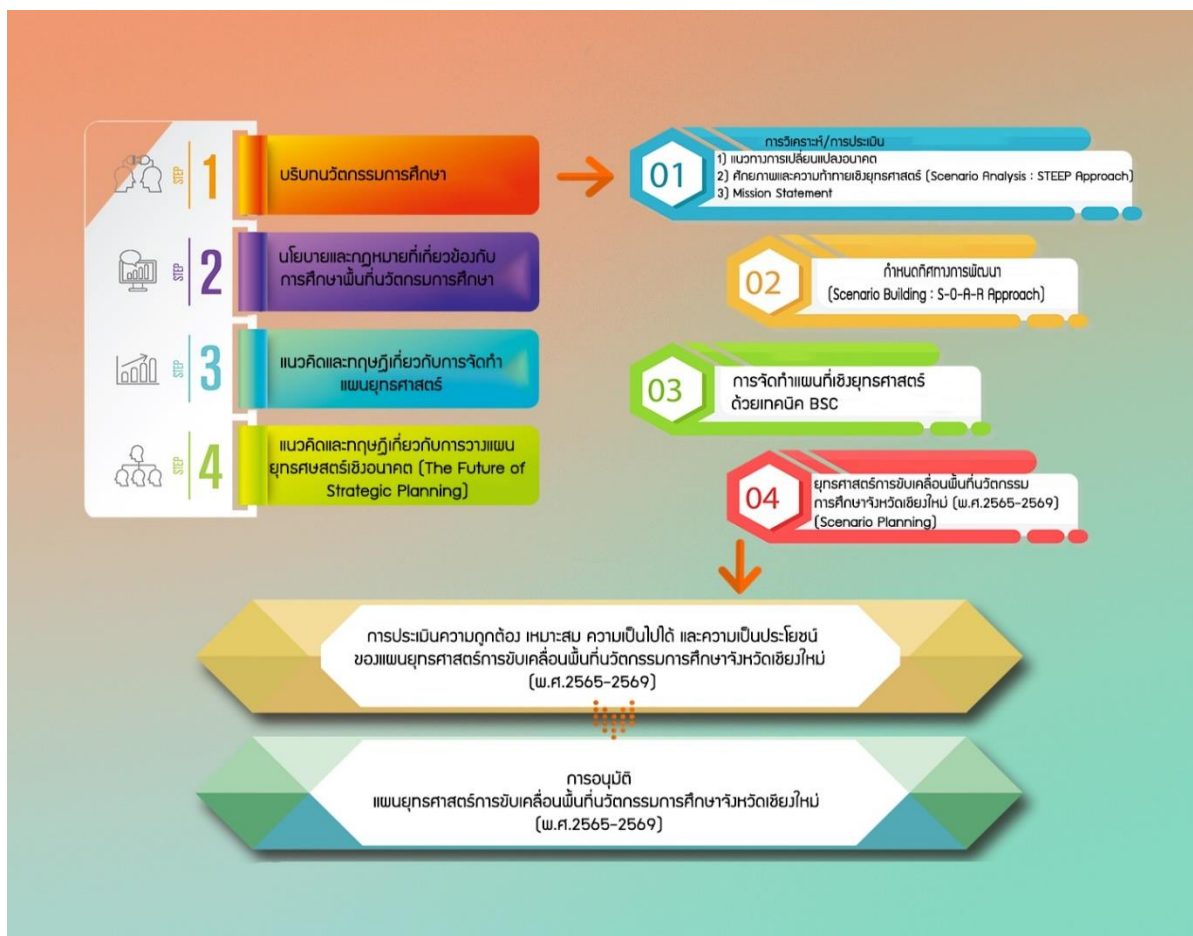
STEP 1 บริบทนวัตกรรมการศึกษา

STEP 2 นโยบายและกฎหมายที่เกี่ยวข้องกับการศึกษาพื้นที่นวัตกรรมการศึกษา

STEP 3 แนวคิดและทฤษฎีเกี่ยวกับการจัดทำแผนยุทธศาสตร์

STEP 4 แนวคิดและทฤษฎีเกี่ยวกับการวางแผนยุทธศาสตร์เชิงอนาคต (The Future of Strategic Planning)

01 การวิเคราะห์/การประเมิน
1) แนวทางการเปลี่ยนแปลงอนาคต
2) ศักยภาพและความท้าทายเชิงยุทธศาสตร์ (Scenario Analysis : STEEP Approach)
3) Mission Statement

02 กำหนดทิศทางการพัฒนา (Scenario Building : S-O-A-R Approach)

03 การจัดทำแผนที่เชิงยุทธศาสตร์ด้วยเทคนิค BSC

04 ยุทธศาสตร์การขับเคลื่อนพื้นที่นวัตกรรมการศึกษาจังหวัดเชียงใหม่ (พ.ศ.2565-2569) (Scenario Planning)

การประเมินความถูกต้อง เหมาะสม ความเป็นไปได้ และความเป็นประโยชน์ของแผนยุทธศาสตร์การขับเคลื่อนพื้นที่นวัตกรรมการศึกษาจังหวัดเชียงใหม่ (พ.ศ.2565-2569)

การอนุมัติ
แผนยุทธศาสตร์การขับเคลื่อนพื้นที่นวัตกรรมการศึกษาจังหวัดเชียงใหม่ (พ.ศ.2565-2569)